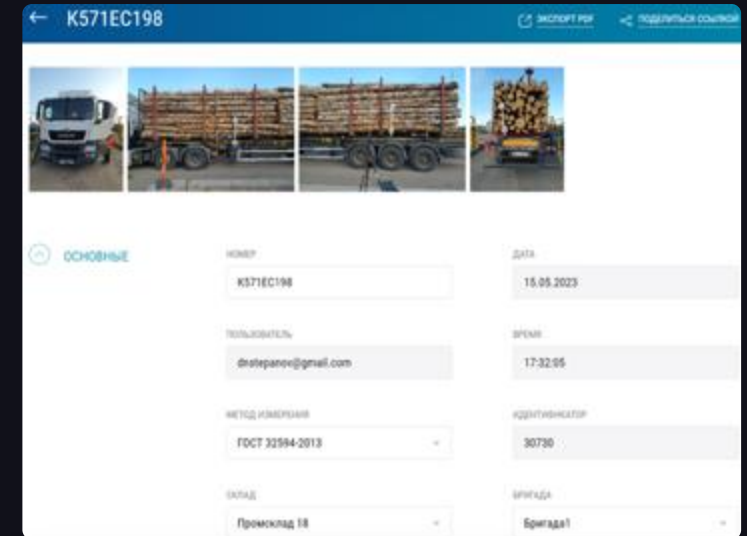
← K571EC198

ЭКСПОРТ PDF

ПОДЕЛИТЬСЯ ССЫЛКОЙ

ОСНОВНЫЕ

НОМЕР

K571EC198

ДАТА

15.05.2023

ПОЛЬЗОВАТЕЛЬ

drstepanov@gmail.com

ВРЕМЯ

17:32:05

МЕТОД ИЗМЕРЕНИЯ

ГОСТ 32594-2013

ИДЕНТИФИКАТОР

30730

СКЛАД

Промсклад 18

БРИГАДА

Бригада1